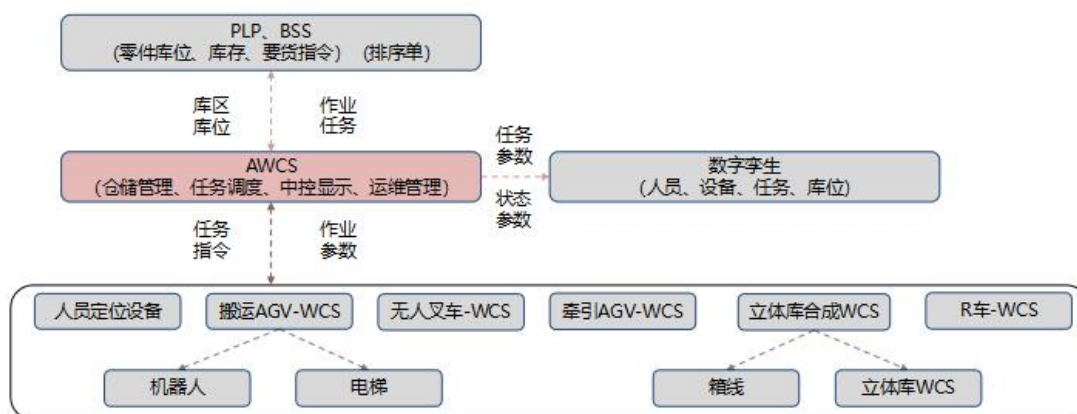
PLP、BSS
(零件库位、库存、要货指令) (排序单)

库区
库位

作业
任务

任务
参数

AWCS
(仓储管理、任务调度、中控显示、运维管理)

数字孪生
(人员、设备、任务、库位)

状态
参数

任务
指令

作业
参数

人员定位设备

搬运AGV-WCS

无人叉车-WCS

牵引AGV-WCS

立体库合成WCS

R车-WCS

机器人

电梯

箱线

立体库WCS